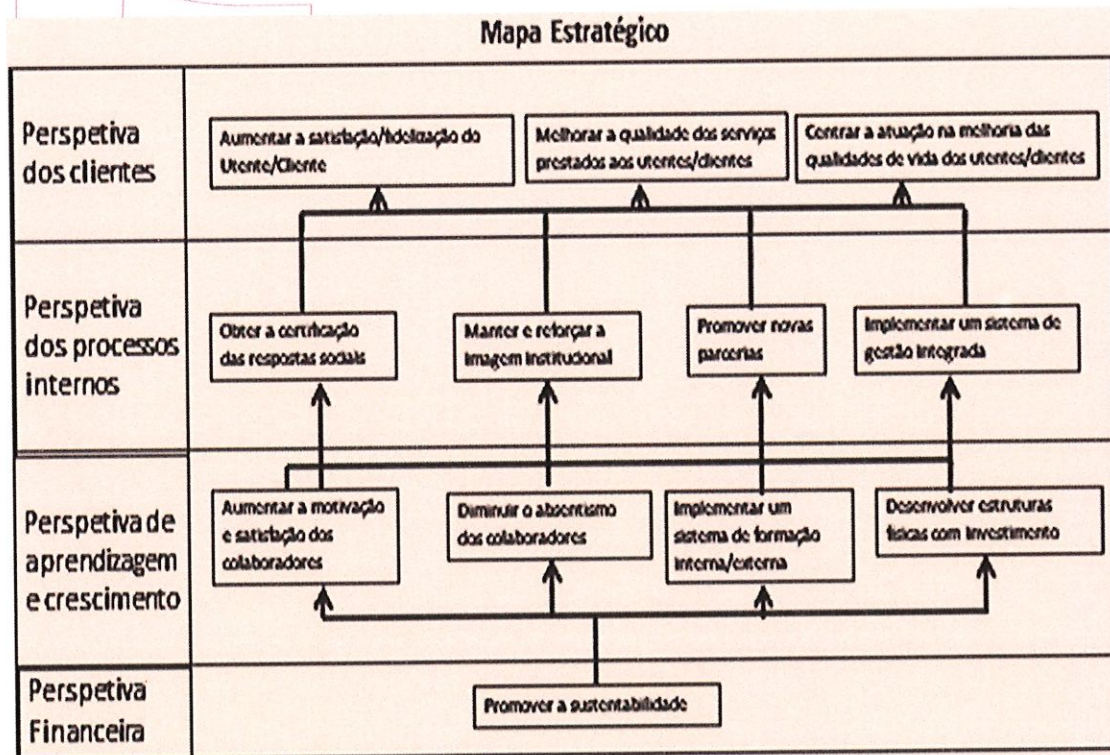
Mapa Estratégico

Perspetiva dos clientes

Aumentar a satisfação/fidelização do Utente/Cliente

Melhorar a qualidade dos serviços prestados aos utentes/clientes

Centrar a atuação na melhoria das qualidades de vida dos utentes/clientes

Perspetiva dos processos internos

Obter a certificação das respostas sociais

Manter e reforçar a imagem institucional

Promover novas parcerias

Implementar um sistema de gestão integrada

Perspetiva de aprendizagem e crescimento

Aumentar a motivação e satisfação dos colaboradores

Diminuir o absentismo dos colaboradores

Implementar um sistema de formação interna/externa

Desenvolver estruturas físicas com investimento

Perspetiva Financeira

Promover a sustentabilidade